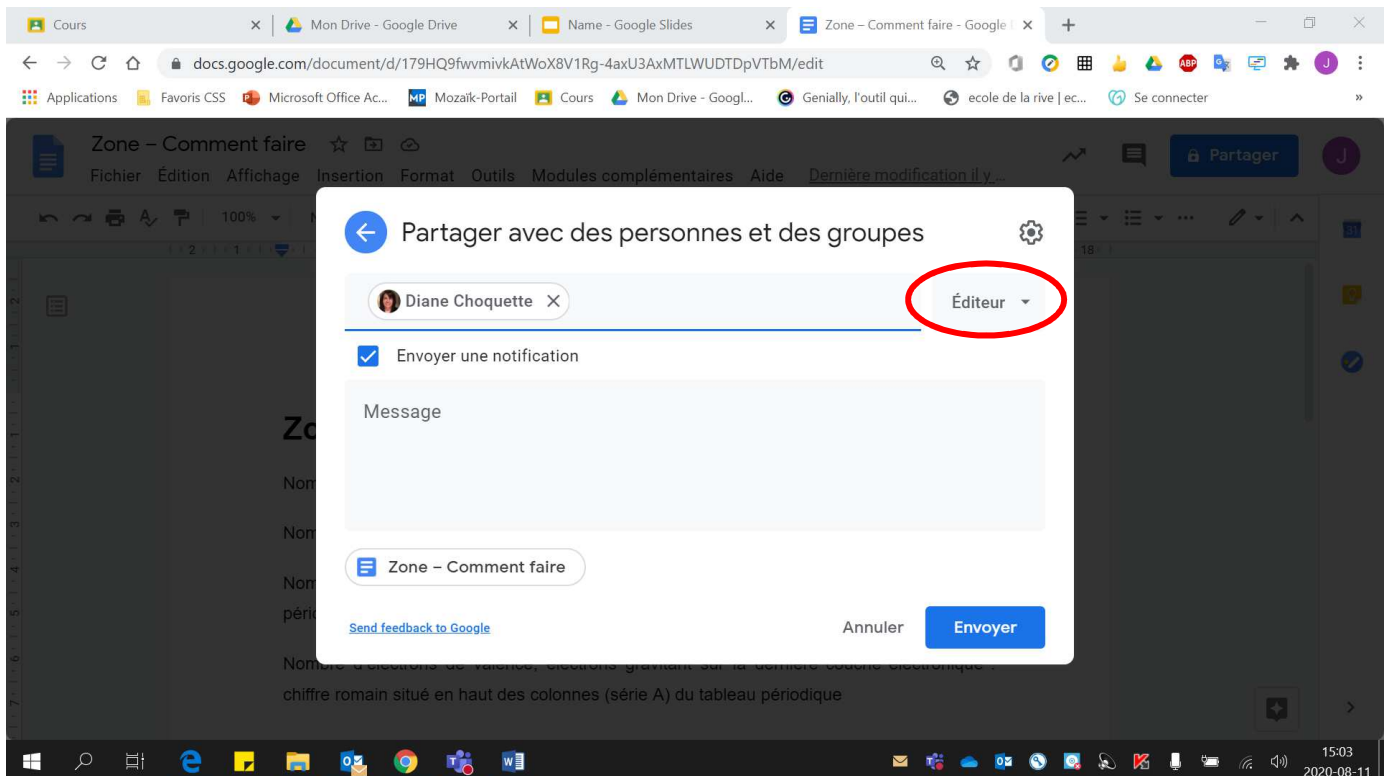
Cours | Mon Drive - Google Drive | Name - Google Slides | Zone – Comment faire - Google | +

docs.google.com/document/d/179HQ9fwvmivkAtWoX8V1Rg-4axU3AxMTLWUDTDpVTbM/edit

Applications | Favoris CSS | Microsoft Office Ac... | Mozaïk-Portail | Cours | Mon Drive - Googl... | Genially, l'outil qui... | ecole de la rive | ec... | Se connecter | »

Zone – Comment faire

Fichier Édition Affichage Insertion Format Outils Modules complémentaires Aide Dernière modification il y...

Partager

100%

Partager avec des personnes et des groupes

Diane Choquette ×

Éditeur

Envoyer une notification

Message

Zone – Comment faire

Send feedback to Google

Annuler

Envoyer

Zo

Nom

Nom

Nom

pério

Nombre d'électrons de valence, électrons gravitant sur la dernière couche électronique : chiffre romain situé en haut des colonnes (série A) du tableau périodique

15:03
2020-08-11